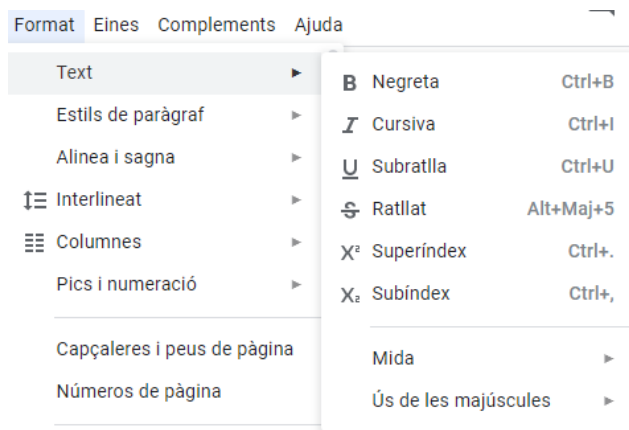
Format Eines Complements Ajuda

Text
Estils de paràgraf
Alinea i sagna
Interlineat
Columnes
Pics i numeració

Capçaleres i peus de pàgina
Números de pàgina

B Negreta Ctrl+B
I Cursiva Ctrl+I
U Subratlla Ctrl+U
S Ratllat Alt+Maj+5
$X^a$ Superíndex Ctrl+.
$X_a$ Subíndex Ctrl+,

Mida
Ús de les majúscules